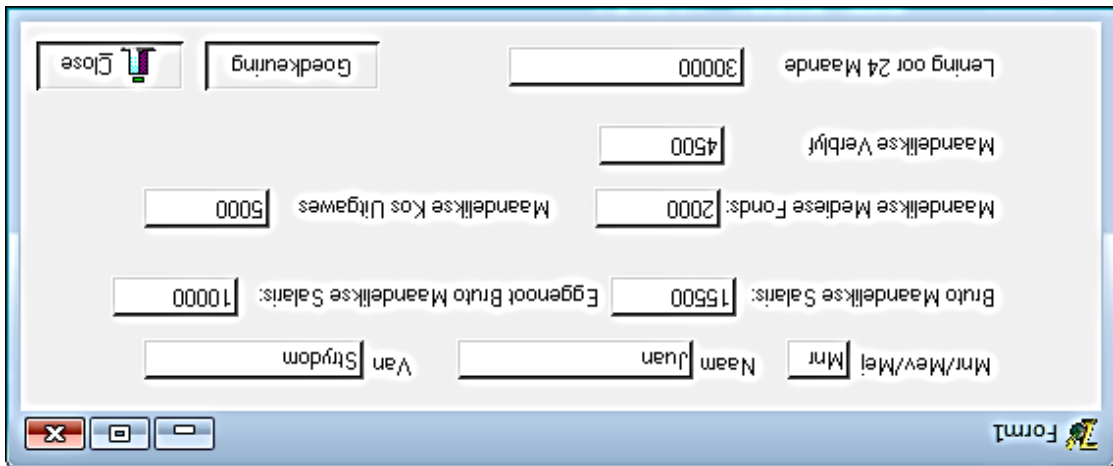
Form1

Mnr/Mev/Mej Mnr Naam Juan Van Strydom

Bruto Maandelikse Salaris: 15500 Eggenoot Bruto Maandelikse Salaris: 10000

Maandelikse Mediese Fonds: 2000 Maandelikse Kos Uitgawes 5000

Maandelikse Verblyf 4500

Lening oor 24 Maande 30000 Goedkeuring Close